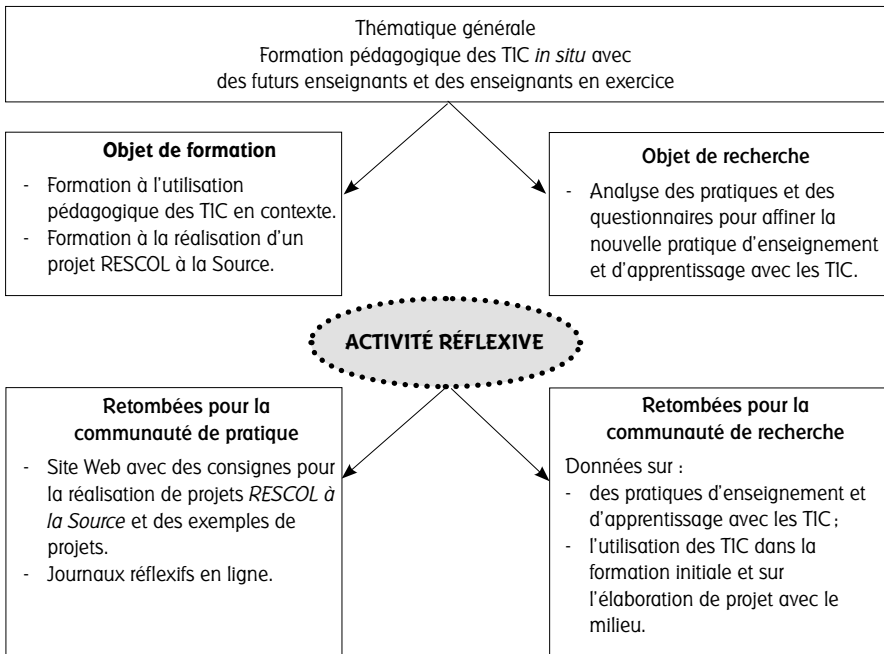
Thématique générale
Formation pédagogique des TIC in situ avec des futurs enseignants et des enseignants en exercice

**Objet de formation**

- Formation à l'utilisation pédagogique des TIC en contexte.
- Formation à la réalisation d'un projet RESCOL à la Source.

**Objet de recherche**

- Analyse des pratiques et des questionnaires pour affiner la nouvelle pratique d'enseignement et d'apprentissage avec les TIC.

**ACTIVITÉ RÉFLEXIVE**

**Retombées pour la communauté de pratique**

- Site Web avec des consignes pour la réalisation de projets RESCOL à la Source et des exemples de projets.
- Journaux réflexifs en ligne.

**Retombées pour la communauté de recherche**

Données sur :
- des pratiques d'enseignement et d'apprentissage avec les TIC ;
- l'utilisation des TIC dans la formation initiale et sur l'élaboration de projet avec le milieu.